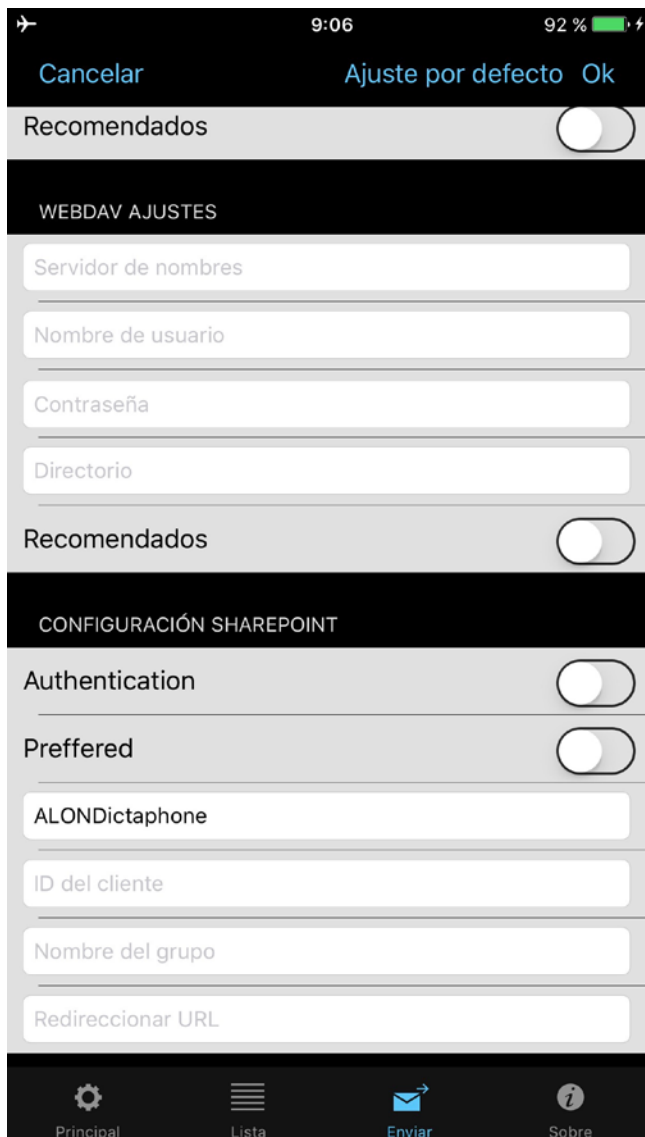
9:06

92 %

Cancelar

Ajuste por defecto

Ok

Recomendados

WEBDAV AJUSTES

Servidor de nombres

Nombre de usuario

Contraseña

Directorio

Recomendados

CONFIGURACIÓN SHAREPOINT

Authentication

Preffered

ALONDictaphone

ID del cliente

Nombre del grupo

Redireccionar URL

Principal

Lista

Enviar

Sobre